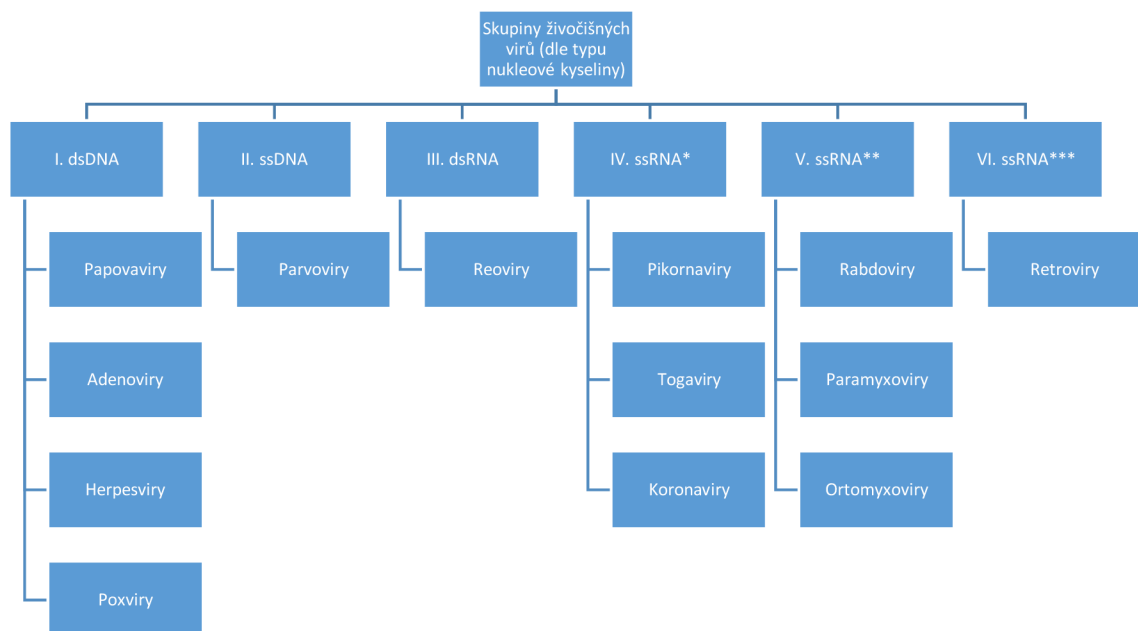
Skupiny živočišných virů (dle typu nukleové kyseliny)

I. dsDNA
Papovaviry
Adenoviry
Herpesviry
Poxviry

II. ssDNA
Parvoviry

III. dsRNA
Reoviry

IV. ssRNA*
Pikornaviry
Togaviry
Koronaviry

V. ssRNA**
Rabdoviry
Paramyxoviry
Ortomyxoviry

VI. ssRNA***
Retroviry